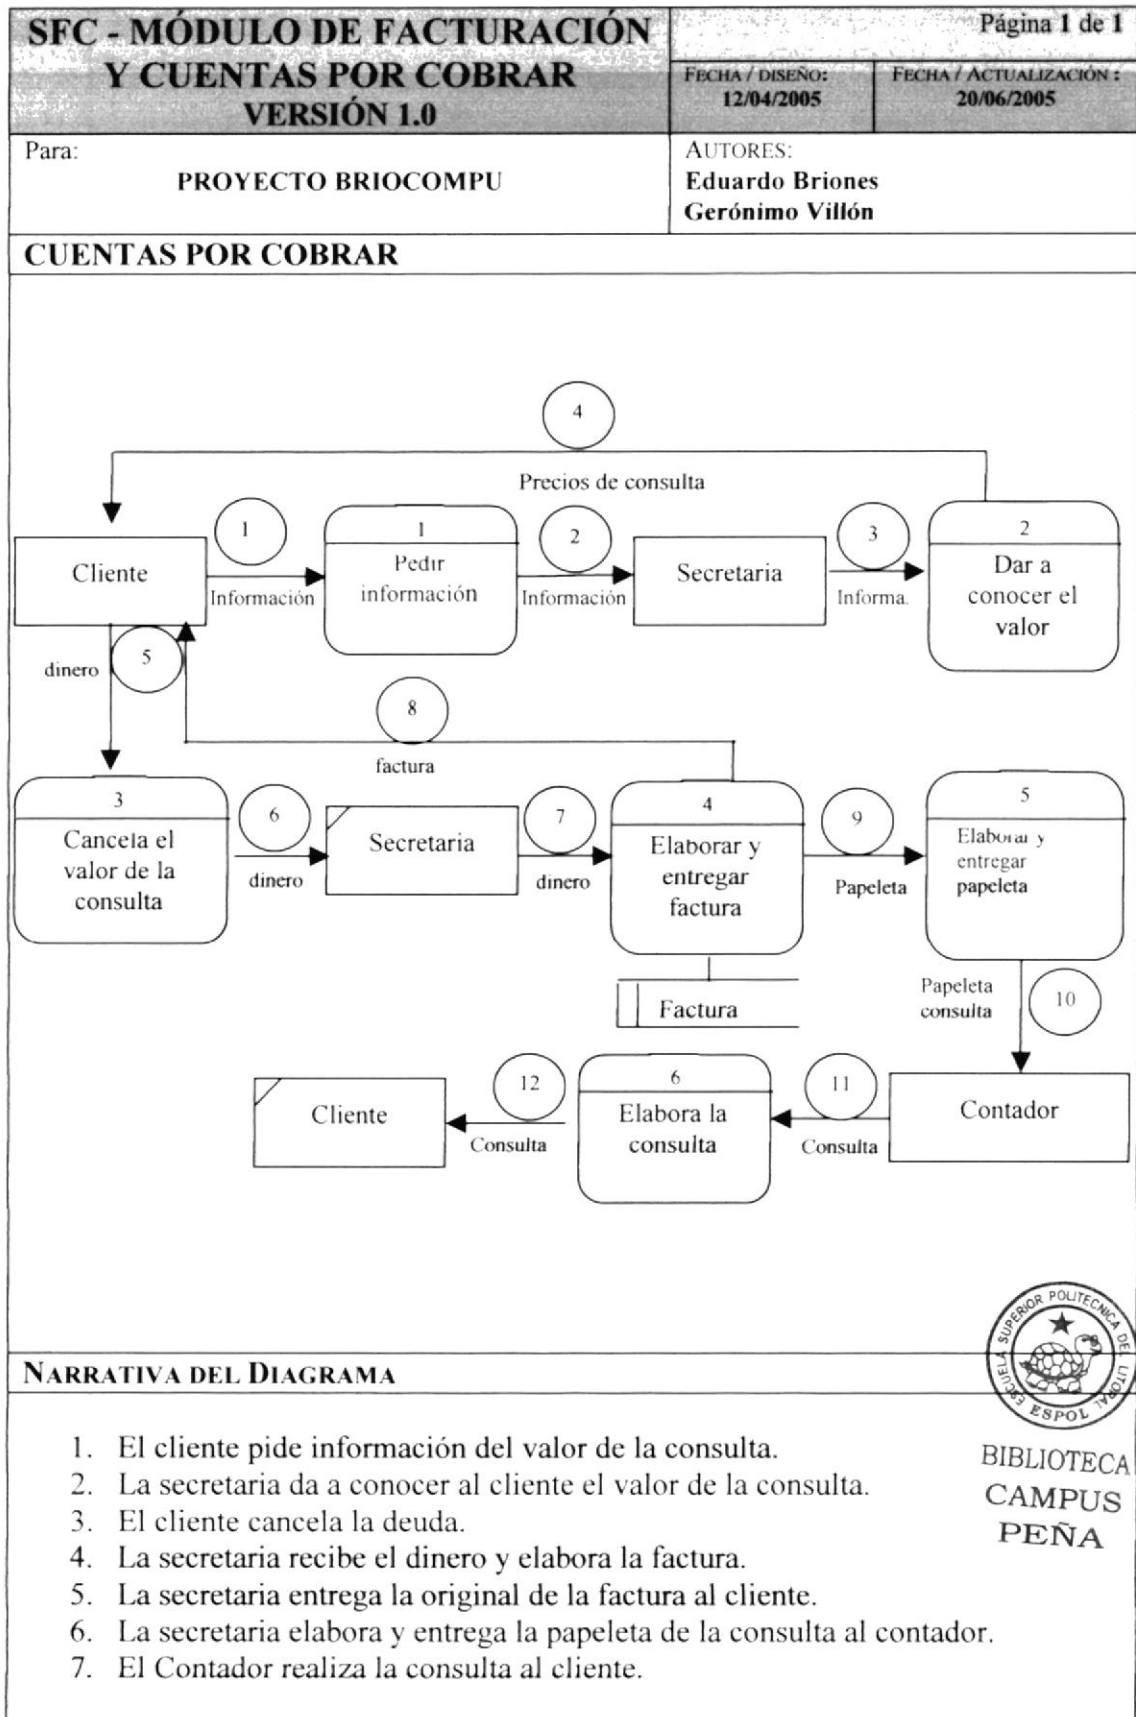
SFC - MÓDULO DE FACTURACIÓN Y CUENTAS POR COBRAR VERSIÓN 1.0

Página 1 de 1

FECHA / DISEÑO: 12/04/2005

FECHA / ACTUALIZACIÓN : 20/06/2005

Para:
PROYECTO BRIOCOMPU

AUTORES:
Eduardo Briones
Gerónimo Villón

CUENTAS POR COBRAR

4
Precios de consulta

Cliente
1
Información
1
Pedir información
2
Información
Secretaria
3
Informa.
2
Dar a conocer el valor

5
dinero
8
factura

3
Cancela el valor de la consulta
6
dinero
Secretaria
7
dinero
4
Elaborar y entregar factura
9
Papeleta
5
Elaborar y entregar papeleta

Factura

Papeleta consulta
10

Cliente
12
Consulta
6
Elabora la consulta
11
Consulta
Contador

ESCUELA SUPERIOR POLITECNICA DEL LITORAL
ESPOL
BIBLIOTECA CAMPUS PEÑA

NARRATIVA DEL DIAGRAMA

1. El cliente pide información del valor de la consulta.
2. La secretaria da a conocer al cliente el valor de la consulta.
3. El cliente cancela la deuda.
4. La secretaria recibe el dinero y elabora la factura.
5. La secretaria entrega la original de la factura al cliente.
6. La secretaria elabora y entrega la papeleta de la consulta al contador.
7. El Contador realiza la consulta al cliente.